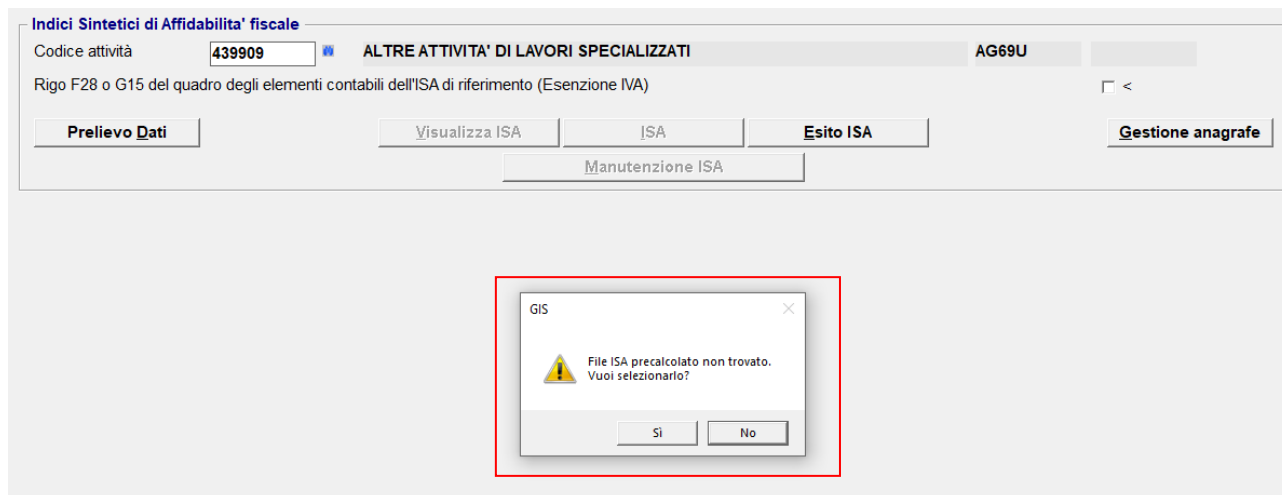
Indici Sintetici di Affidabilita' fiscale

Codice attività 439909 ALTRE ATTIVITA' DI LAVORI SPECIALIZZATI AG69U

Rigo F28 o G15 del quadro degli elementi contabili dell'ISA di riferimento (Esenzione IVA) <

Prelievo Dati

Visualizza ISA

ISA

Esito ISA

Gestione anagrafe

Manutenzione ISA

GIS

File ISA precalcolato non trovato.
Vuoi selezionarlo?

Sì

No